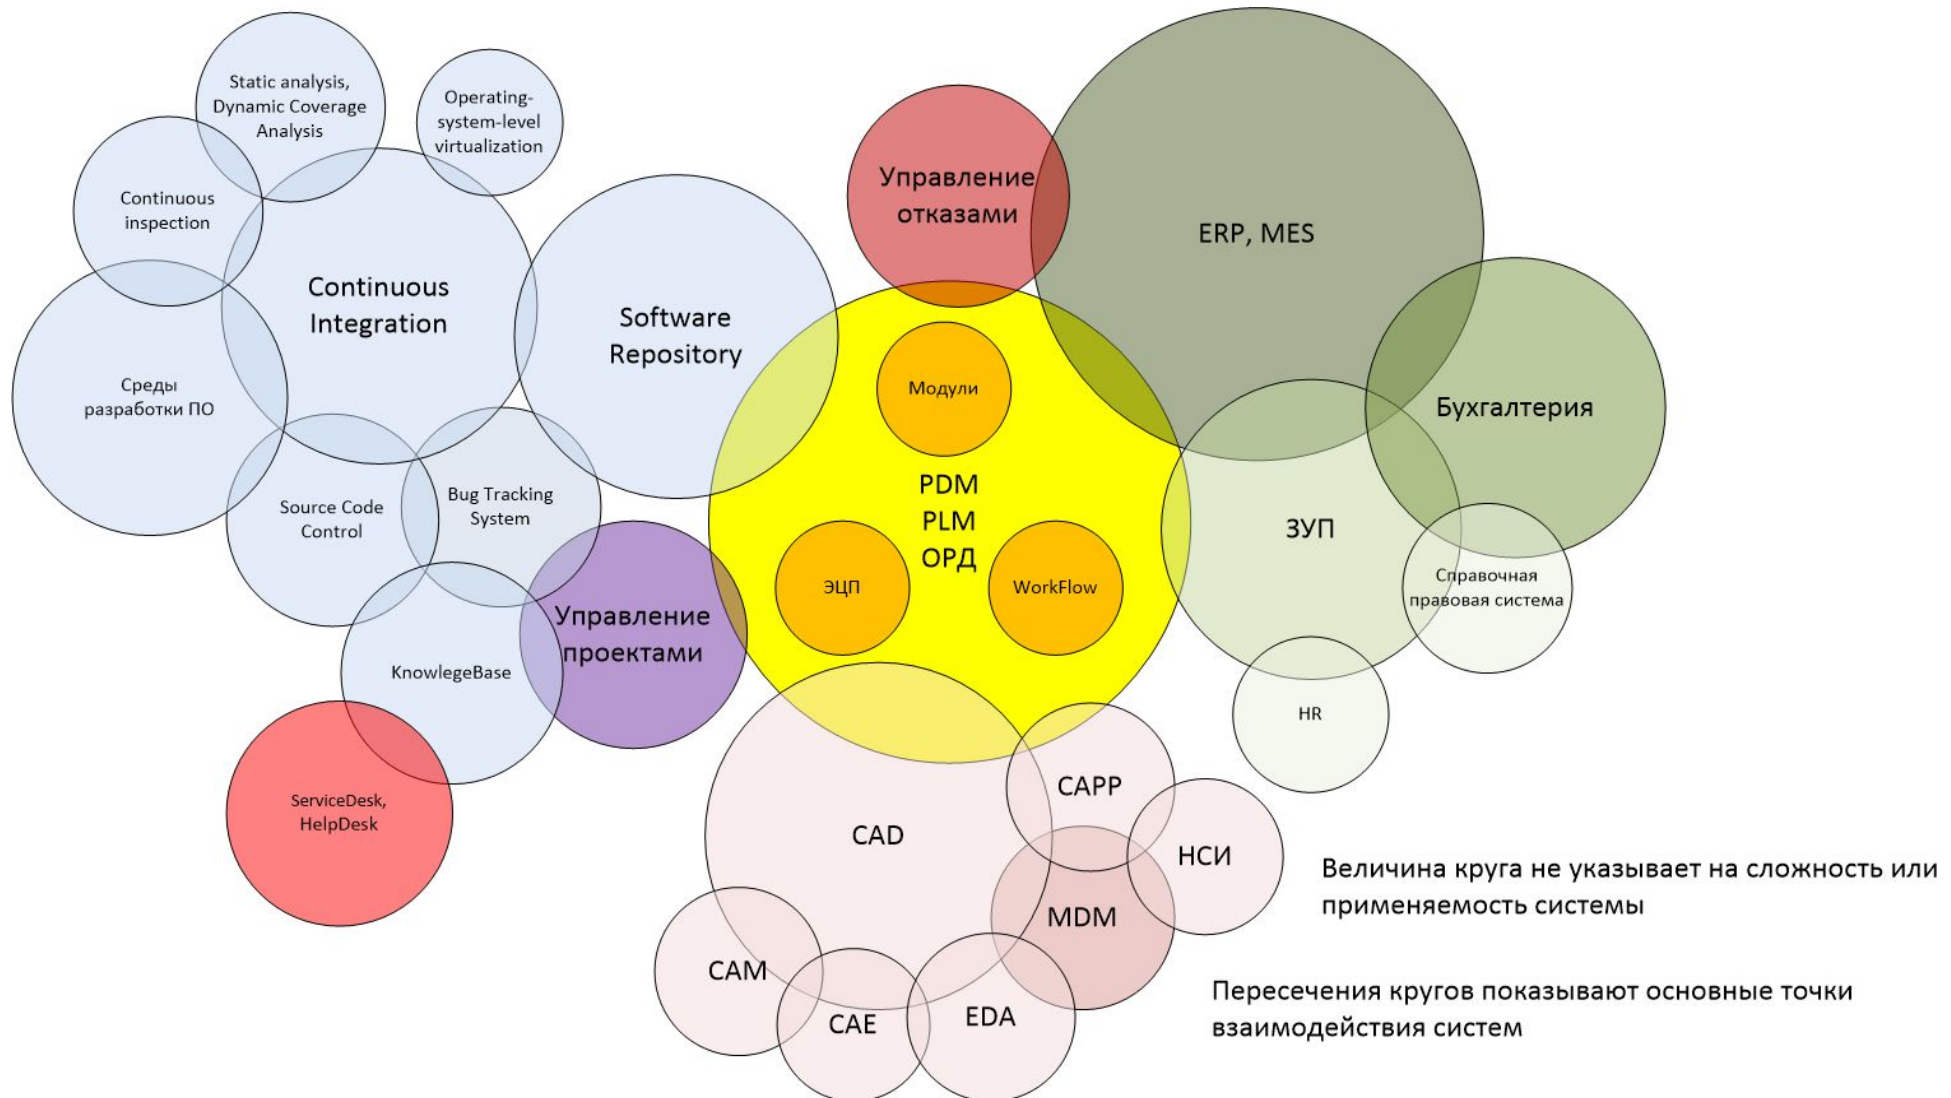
Static analysis, Dynamic Coverage Analysis

Operating-system-level virtualization

Continuous inspection

Continuous Integration

Управление отказами

ERP, MES

Software Repository

Среды разработки ПО

Модули

Бухгалтерия

PDM
PLM
ОРД

Source Code Control

Bug Tracking System

ЗУП

ЭЦП

WorkFlow

Справочная правовая система

Управление проектами

KnowlegeBase

HR

ServiceDesk, HelpDesk

CAPP

CAD

НСИ

Величина круга не указывает на сложность или применяемость системы

MDM

CAM

CAE

EDA

Пересечения кругов показывают основные точки взаимодействия систем